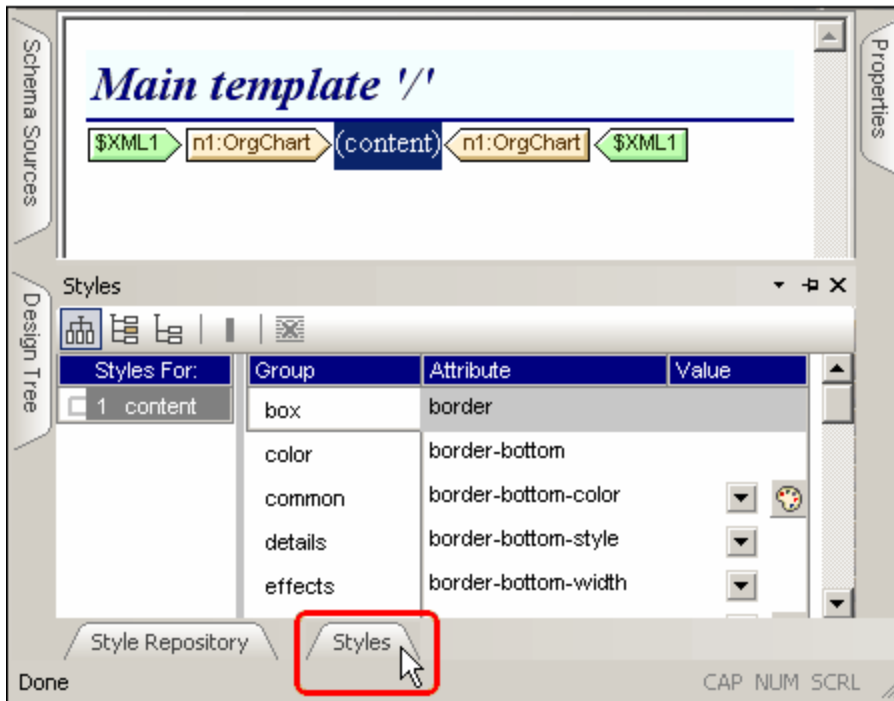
Schema Sources

Main template '/'

$XML1 n1:OrgChart (content) n1:OrgChart $XML1

Properties

Design Tree

Styles

| Styles For: | Group | Attribute | Value |
|---|---|---|---|
| 1 content | box | border | |
| | color | border-bottom | |
| | common | border-bottom-color | |
| | details | border-bottom-style | |
| | effects | border-bottom-width | |

Style Repository

Styles

Done

CAP NUM SCRL